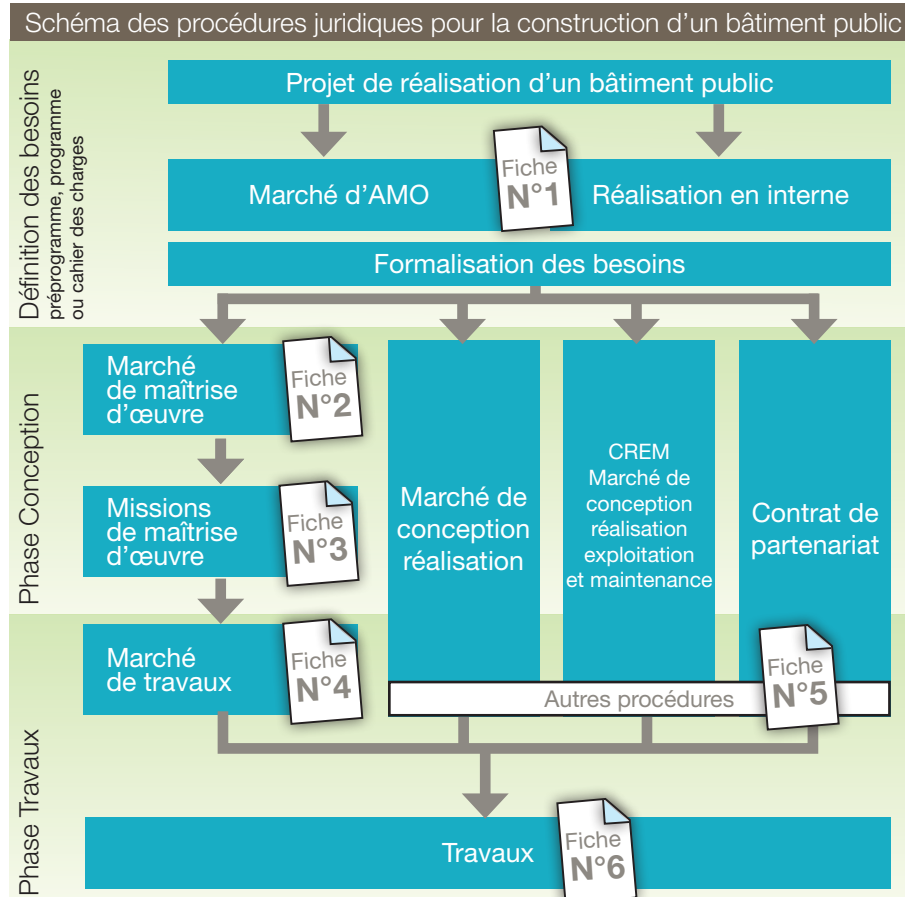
Schéma des procédures juridiques pour la construction d'un bâtiment public

Définition des besoins
préprogramme, programme ou cahier des charges

Projet de réalisation d'un bâtiment public

Marché d'AMO

Fiche N°1

Réalisation en interne

Formalisation des besoins

Phase Conception

Marché de maîtrise d'œuvre

Fiche N°2

Missions de maîtrise d'œuvre

Fiche N°3

Marché de conception réalisation

CREM
Marché de conception réalisation exploitation et maintenance

Contrat de partenariat

Phase Travaux

Marché de travaux

Fiche N°4

Autres procédures

Fiche N°5

Travaux

Fiche N°6